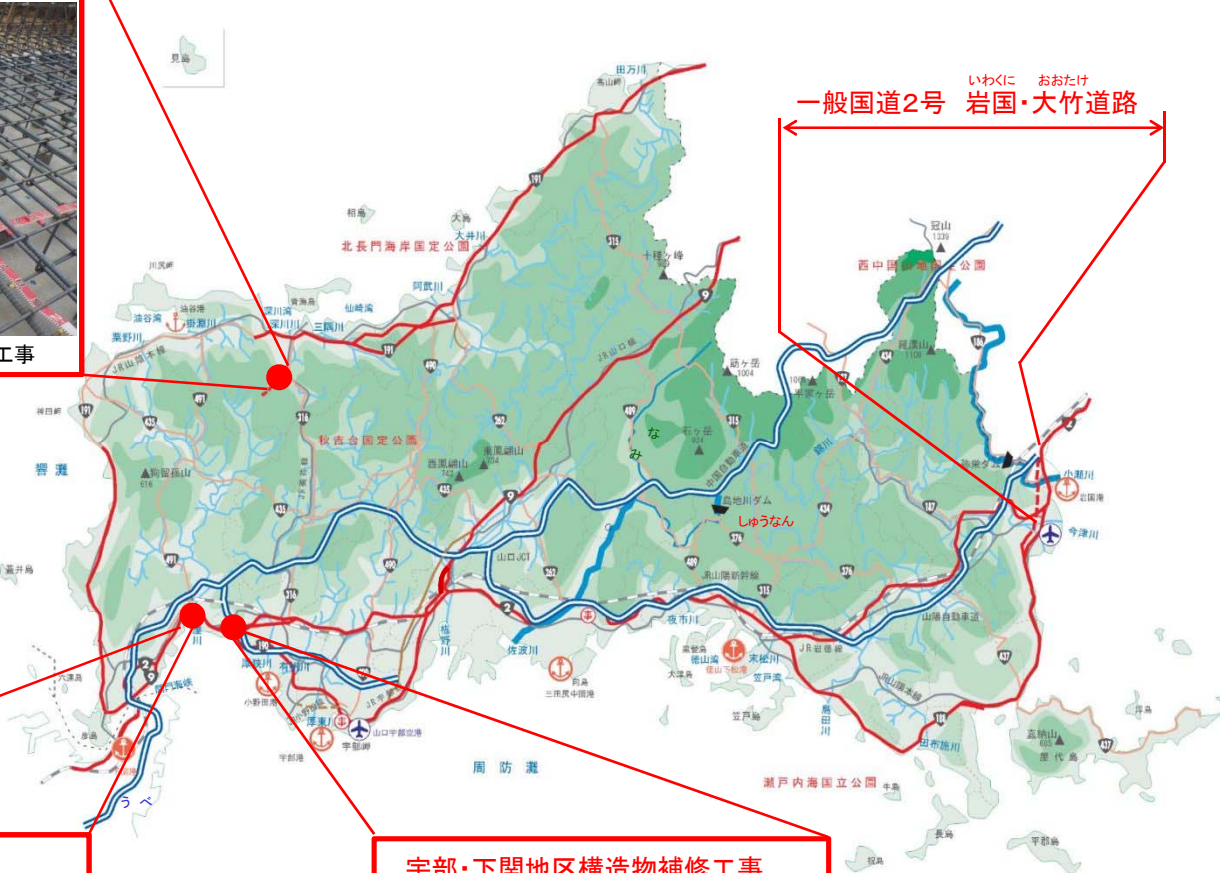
一般国道2号 岩国・大竹道路

いわくに おおたけ

工事

宇部・下関地区構造物補修工事

見島
田万川
相島
大井川
北長門海岸国定公園
十種ヶ峰
西中国山地国定公園
冠山
1339
羅漢山
1109
阿武川
深川湾
三隅川
仙崎湾
油谷湾
掛淵川
粟野川
響灘
秋吉台国定公園
西鳳翩山
東鳳翩山
狗留孫山
なみ
石ヶ岳
筋ヶ岳
1004
平家ヶ岳
錦川
島地川ダム
しゅうなん
小瀬川
岩国港
今津川
山口JCT
佐波川
厚狭川
厚東川
山口宇部空港
周防灘
徳山港
末松川
笠戸島
島田川
田布施川
嘉納山
屋代島
瀬戸内海国立公園
長島
平郡島
祝島
六連島
うべ
宇部港
三田尻中関港